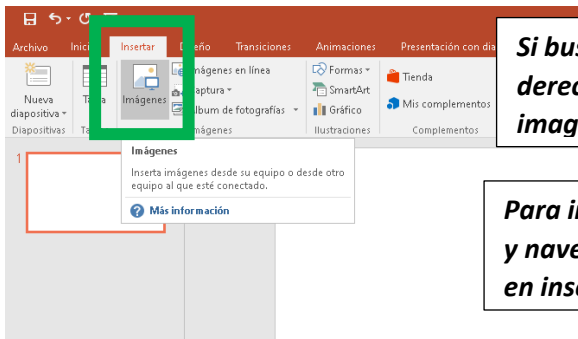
Archivo Inici Insertar Diseño Transiciones Animaciones Presentación con dia

Nueva diapositiva Diapositivas

Tabla

Imágenes

Imágenes en línea
Captura
Álbum de fotografías
Imágenes

Formas
SmartArt
Gráfico
Ilustraciones

Tienda
Mis complementos
Complementos

1

Imágenes
Inserta imágenes desde su equipo o desde otro equipo al que esté conectado.
Más información

Si bus
derec
imag

Para in
y nave
en ins